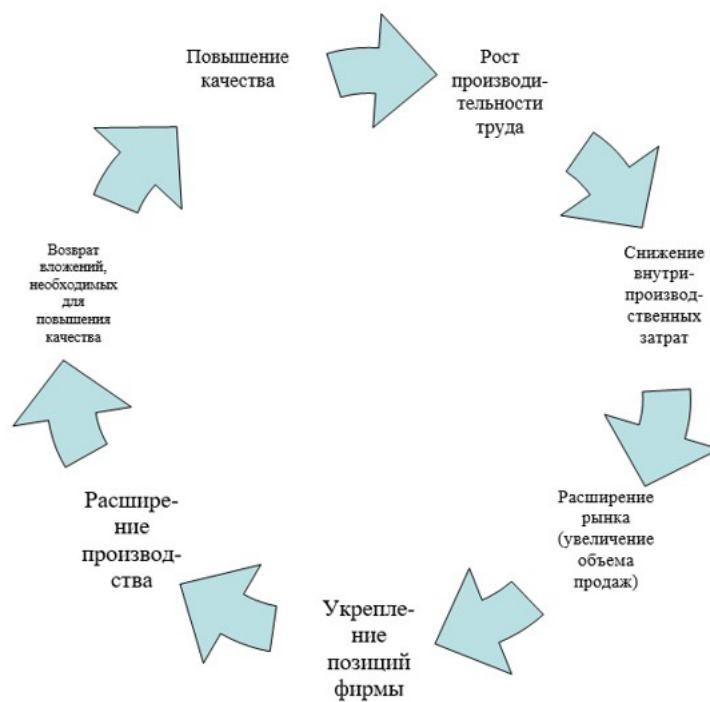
Повышение качества

Рост производительности труда

Снижение внутрипроизводственных затрат

Расширение рынка (увеличение объема продаж)

Укрепление позиций фирмы

Расширение производства

Возврат вложений, необходимых для повышения качества